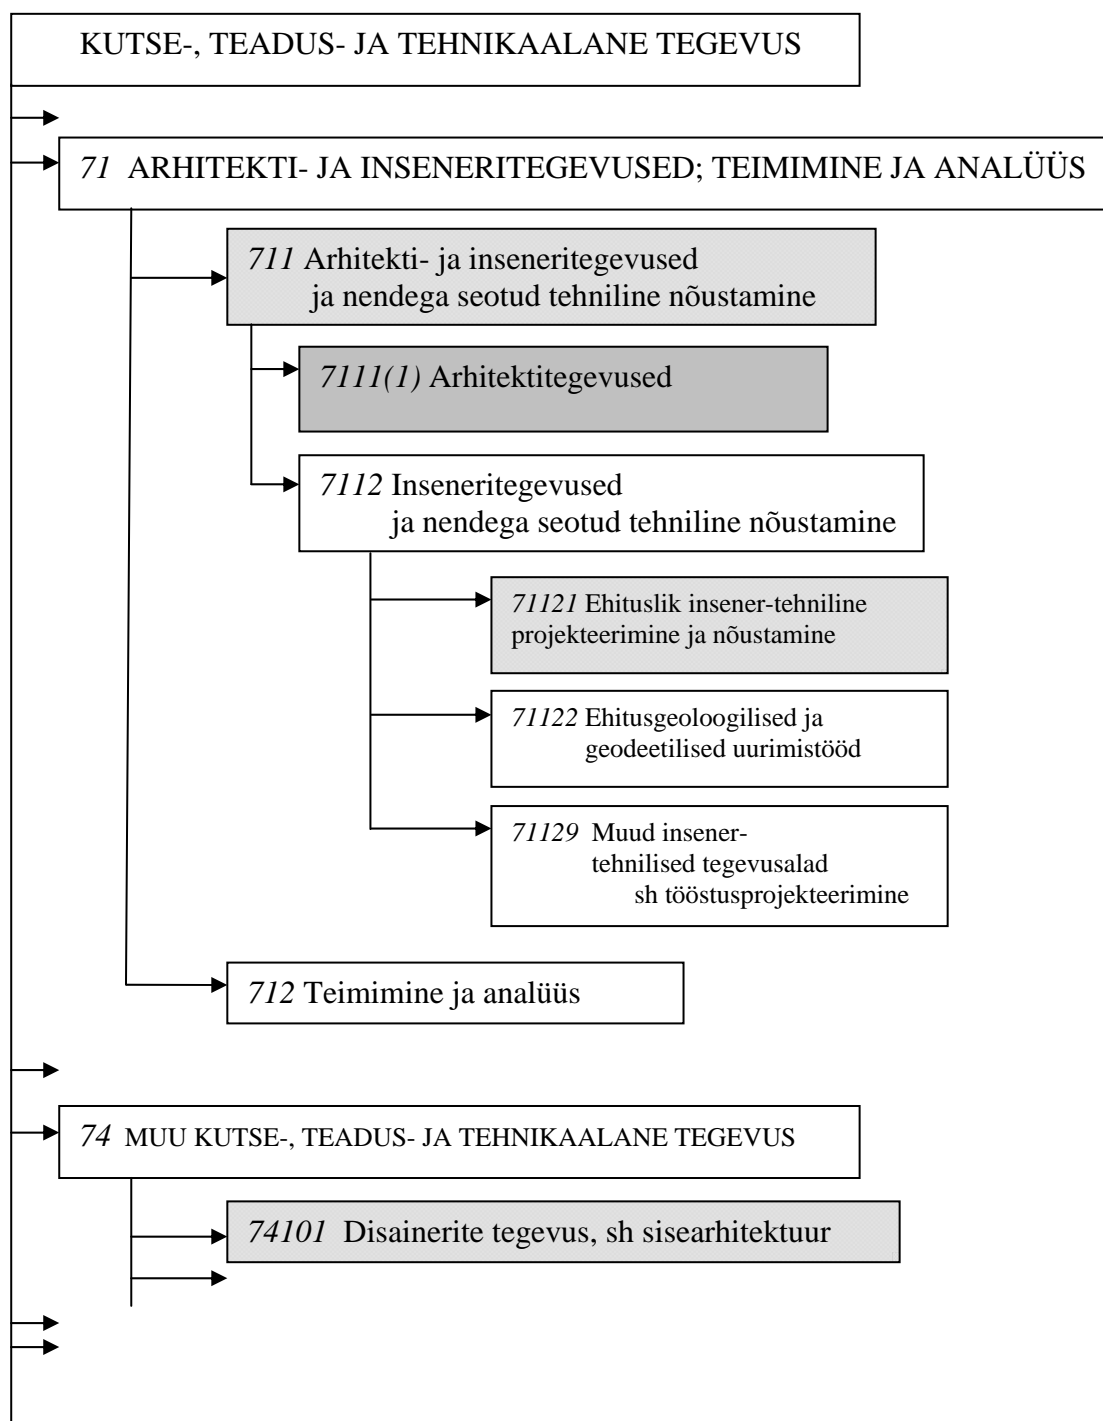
KUTSE-, TEADUS- JA TEHNIKAALANE TEGEVUS

71 ARHITEKTI- JA INSENERITEGEVUSED; TEIMIMINE JA ANALÜÜS

711 Arhitekti- ja inseneritegevused ja nendega seotud tehniline nõustamine

7111(1) Arhitektitegevused

7112 Inseneritegevused ja nendega seotud tehniline nõustamine

71121 Ehituslik insener-tehniline projekteerimine ja nõustamine

71122 Ehitusgeoloogilised ja geodeetilised uurimistööd

71129 Muud insener-tehnilised tegevusalad sh tööstusprojekteerimine

712 Teimimine ja analüüs

74 MUU KUTSE-, TEADUS- JA TEHNIKAALANE TEGEVUS

74101 Disainerite tegevus, sh sisearhitektuur